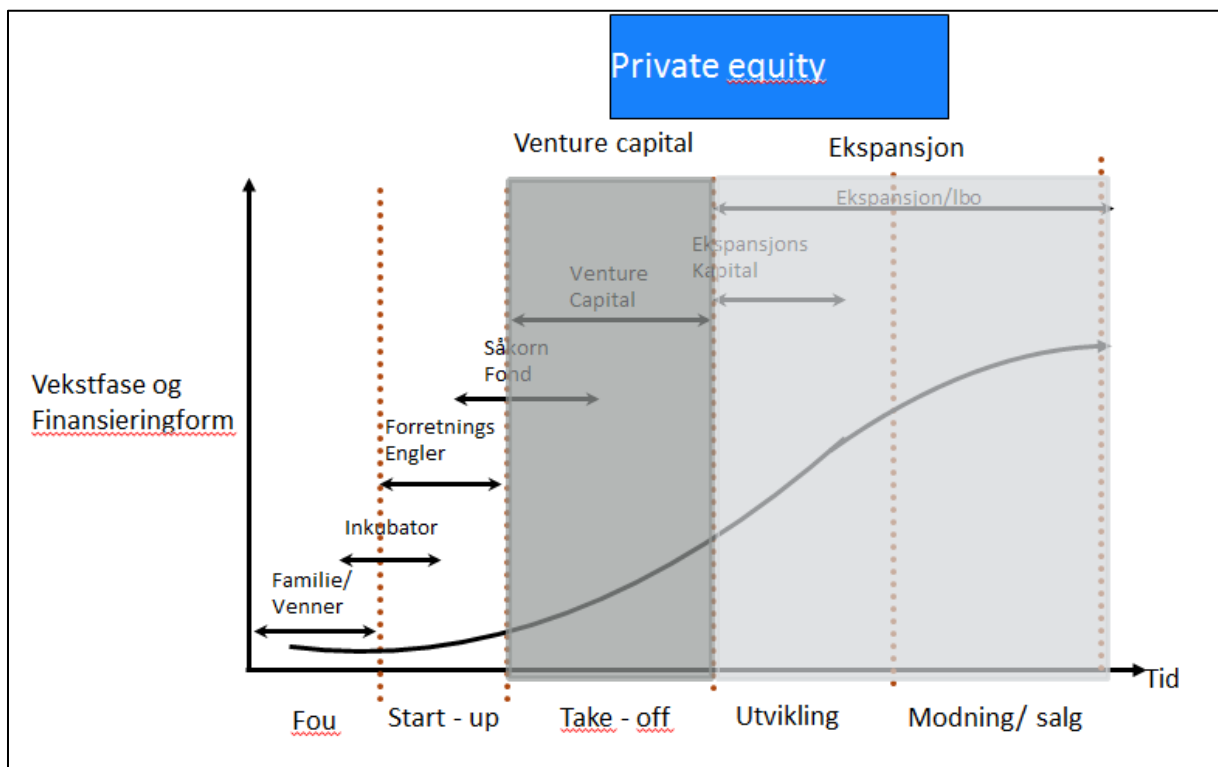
Private equity

Venture capital

Ekspansjon

Ekspansjon/lbo

Ekspansjons Kapital

Venture Capital

Såkorn Fond

Vekstfase og Finansieringform

Forretnings Engler

Inkubator

Familie/ Venner

Tid

Fou

Start - up

Take - off

Utvikling

Modning/ salg